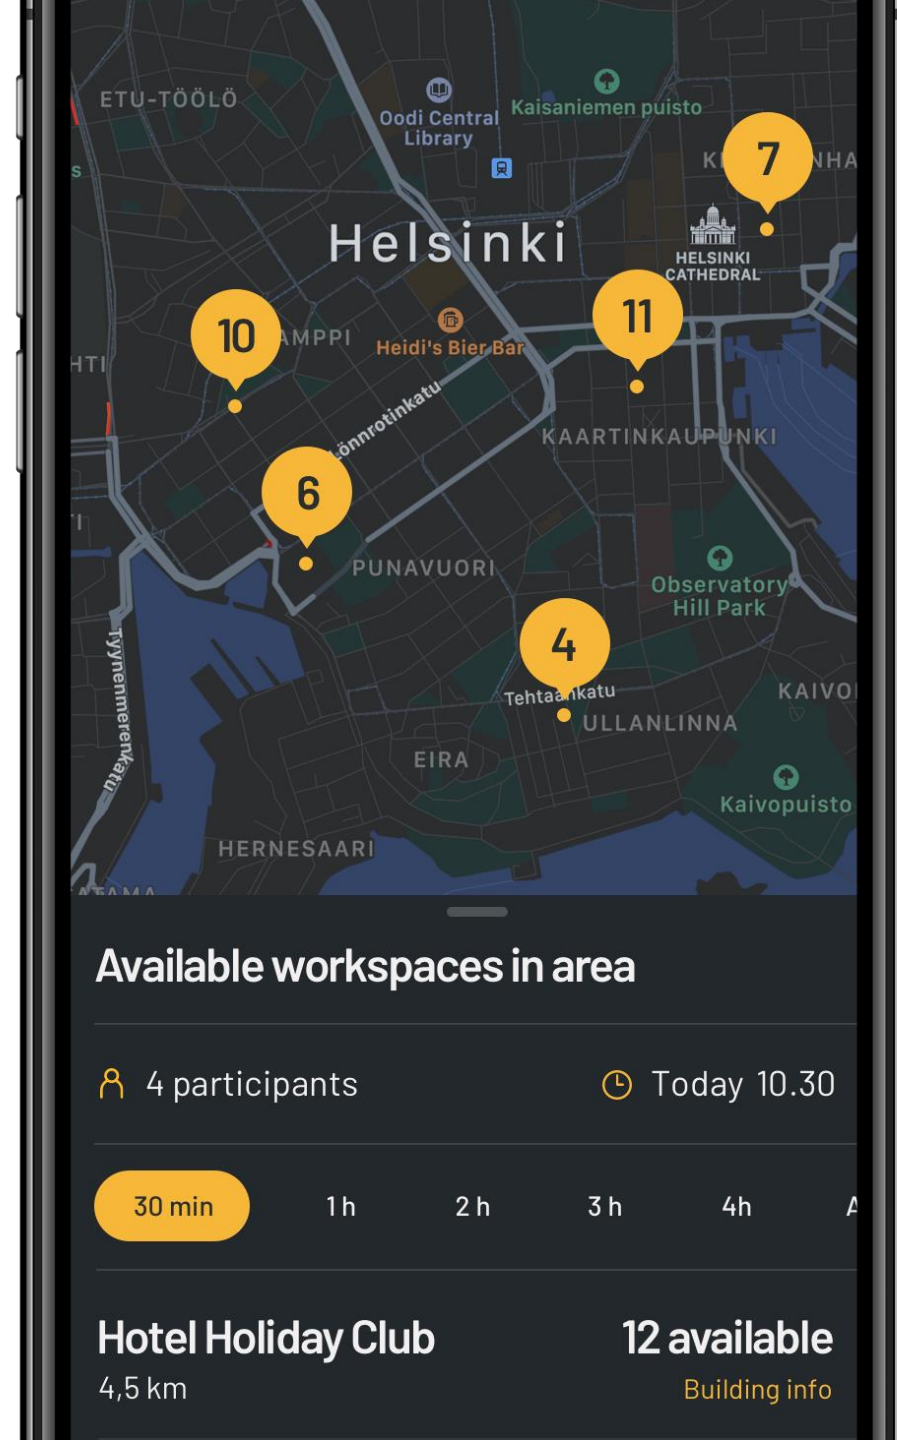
ETU-TÖÖLÖ
Oodi Central Library
Kaisaniemen puisto
K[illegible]NHA
7
Helsinki
HELSINKI CATHEDRAL
10
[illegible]AMPPI
Heidi's Bier Bar
11
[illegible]HTI
Lönnrotinkatu
KAARTINKAUPUNKI
6
PUNAVUORI
Observatory Hill Park
4
Tyynenmerenkatu
Tehtaankatu
KAIVO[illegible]
ULLANLINNA
EIRA
Kaivopuisto
HERNESAARI

Available workspaces in area

4 participants
Today 10.30

30 min
1 h
2 h
3 h
4h
A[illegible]

Hotel Holiday Club
4,5 km
12 available
Building info